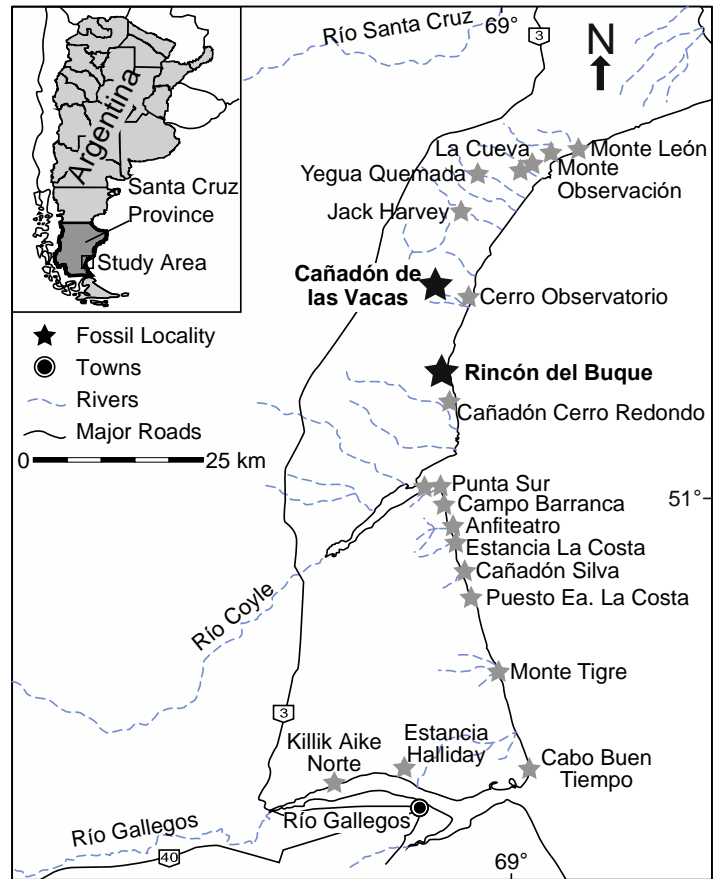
Río Santa Cruz
69°
3
N
Argentina
Santa Cruz Province
Study Area
La Cueva
Monte León
Yegua Quemada
Monte Observación
Jack Harvey
Cañadón de las Vacas
Cerro Observatorio
Fossil Locality
Towns
Rivers
Major Roads
0
25 km
Rincón del Buque
Cañadón Cerro Redondo
Punta Sur
Campo Barranca
51°
Anfiteatro
Estancia La Costa
Cañadón Silva
Puesto Ea. La Costa
Río Coyle
Monte Tigre
3
Killik Aike Norte
Estancia Halliday
Cabo Buen Tiempo
Río Gallegos
Río Gallegos
40
69°